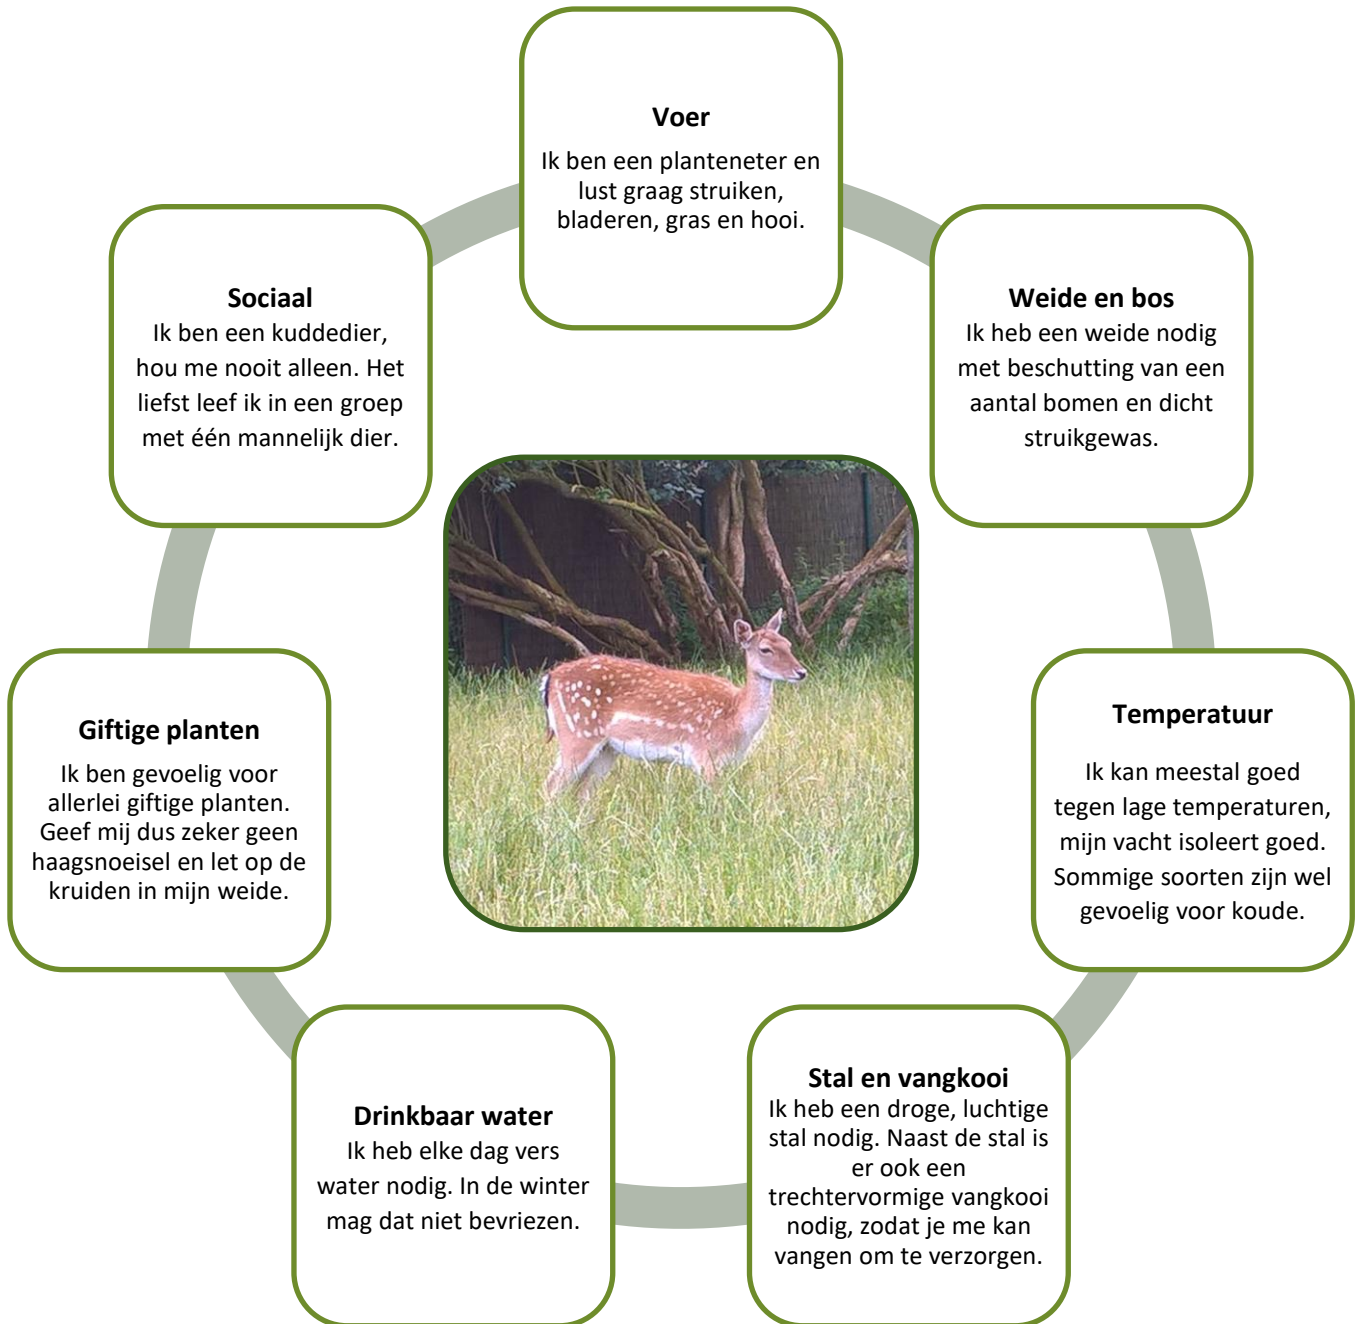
Voer
Ik ben een planteneter en lust graag struiken, bladeren, gras en hooi.

Weide en bos
Ik heb een weide nodig met beschutting van een aantal bomen en dicht struikgewas.

Temperatuur

Ik kan meestal goed tegen lage temperaturen, mijn vacht isoleert goed. Sommige soorten zijn wel gevoelig voor koude.

Stal en vangkooi
Ik heb een droge, luchtige stal nodig. Naast de stal is er ook een trechtervormige vangkooi nodig, zodat je me kan vangen om te verzorgen.

Drinkbaar water
Ik heb elke dag vers water nodig. In de winter mag dat niet bevriezen.

Giftige planten
Ik ben gevoelig voor allerlei giftige planten. Geef mij dus zeker geen haagsnoeisel en let op de kruiden in mijn weide.

Sociaal
Ik ben een kuddedier, hou me nooit alleen. Het liefst leef ik in een groep met één mannelijk dier.